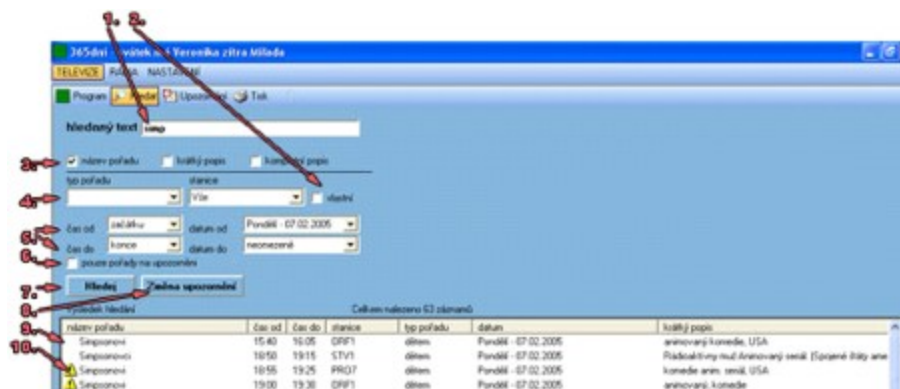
1. 2.

365dní - svátek má Veronika zítra Milada

TELEVIZE RÁDIA NASTAVENÍ

Program Hledat Upozornění Tisk

hledaný text simp

3. název pořadu krátký popis kompletní popis

typ pořadu stanice

4. Vše vlastní

5. čas od začátku datum od Pondělí - 07.02.2005

čas do konce datum do neomezeně

6. pouze pořady na upozornění

7. Hledej Změna upozornění

8. Výsledek hledání Celkem nalezeno 63 záznamů

9.

| název pořadu | čas od | čas do | stanice | typ pořadu | datum | krátký popis |
|---|---|---|---|---|---|---|
| Simpsonovi | 15:40 | 16:05 | ORF1 | dětem | Pondělí - 07.02.2005 | animovaný komedie, USA |
| Simpsonovi | 18:50 | 19:15 | STV1 | dětem | Pondělí - 07.02.2005 | Rádioaktívny muž Animovaný seriál. (Spojené štáty ame |
| Simpsonovi | 18:55 | 19:25 | PRO7 | dětem | Pondělí - 07.02.2005 | komedie anim. seriál, USA |
| Simpsonovi | 19:00 | 19:30 | ORF1 | dětem | Pondělí - 07.02.2005 | animovaný, komedie |

10.